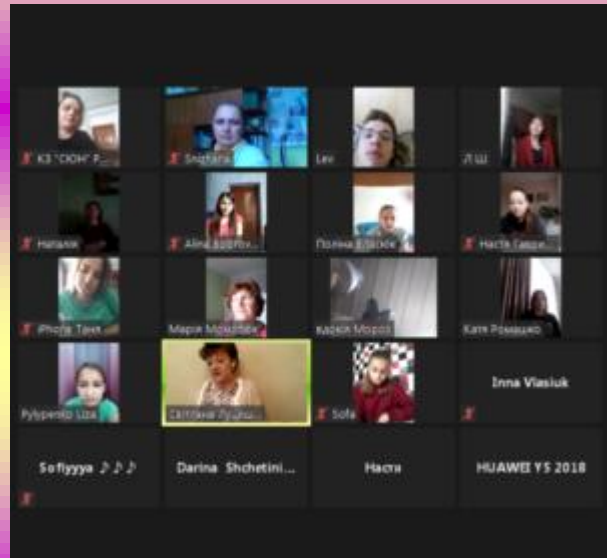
КЗ "СЮН" Р...

Snizhana

Lev

Л Ш

Наталі

Alina Boiko...

Поліна Б...

Настя Гавр...

iPhone Таня

Марія Мохопек

Карол Мороз

Катя Ромащко

Pylypenko Liza

Світлана Луцки...

Sofa

Inna Vlasiuk

Sofiyyya ♪♪♪

Darina Shchetini...

Настя

HUAWEI Y5 2018